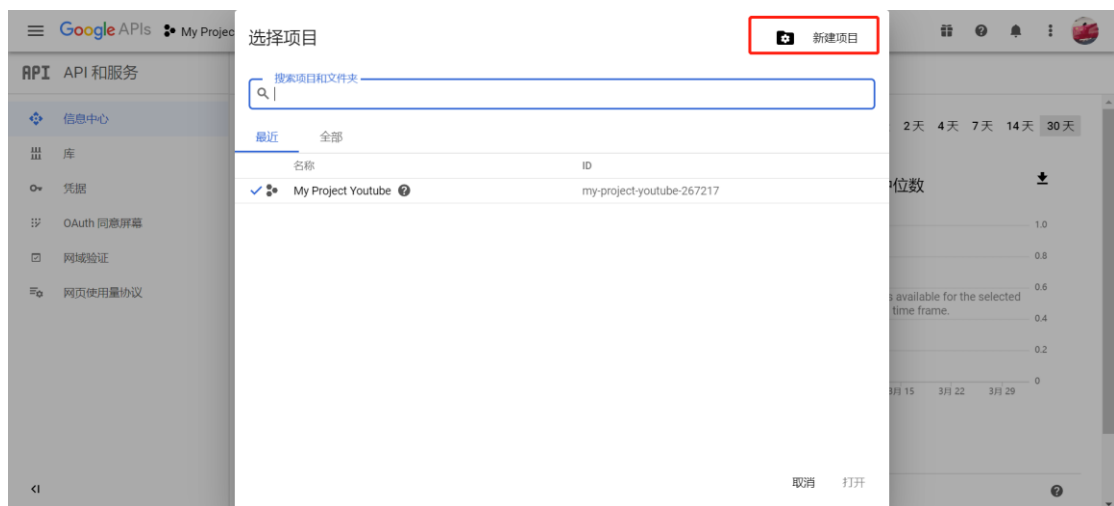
Google APIs My Projec

API API 和服务

信息中心
库
凭据
OAuth 同意屏幕
网域验证
网页使用量协议

选择项目

新建项目

搜索项目和文件夹

最近 全部

| | 名称 | ID |
|---|---|---|
| ✓ | My Project Youtube | my-project-youtube-267217 |

取消 打开

2天 4天 7天 14天 30天

位数

1.0
0.8
0.6
0.4
0.2
0

s available for the selected time frame.

3月 15 3月 22 3月 29